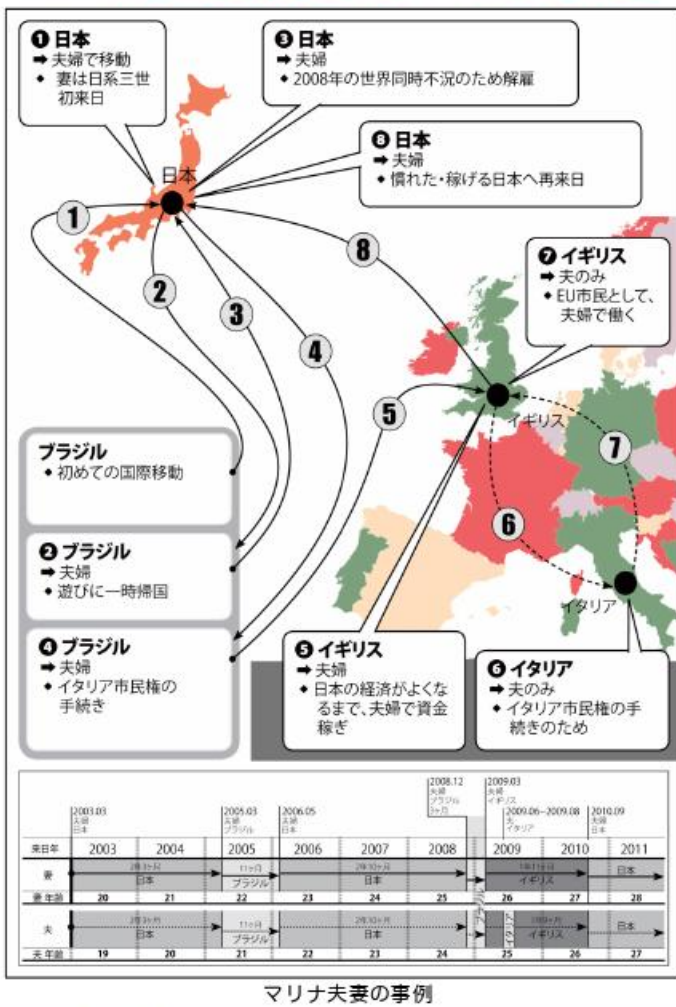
❶ 日本
➡ 夫婦で移動
◆ 妻は日系三世 初来日

❸ 日本
➡ 夫婦
◆ 2008年の世界同時不況のため解雇

❽ 日本
➡ 夫婦
◆ 慣れた・稼げる日本へ再来日

日本

1

2

3

4

8

❼ イギリス
➡ 夫のみ
◆ EU市民として、夫婦で働く

5

イギリス

7

6

イタリア

ブラジル
◆ 初めての国際移動

❷ ブラジル
➡ 夫婦
◆ 遊びに一時帰国

❹ ブラジル
➡ 夫婦
◆ イタリア市民権の手続き

❺ イギリス
➡ 夫婦
◆ 日本の経済がよくなるまで、夫婦で資金稼ぎ

❻ イタリア
➡ 夫のみ
◆ イタリア市民権の手続きのため

2003.03 夫婦 日本

2005.03 夫婦 ブラジル

2006.05 夫婦 日本

2008.12 夫婦 ブラジル 1ヶ月

2009.03 夫婦 イギリス

2009.06–2009.08 夫 イタリア

2010.09 夫婦 日本

| 来日年 | 2003 | 2004 | 2005 | 2006 | 2007 | 2008 | 2009 | 2010 | 2011 |
|---|---|---|---|---|---|---|---|---|---|
| 妻 | 2年3ヶ月 日本 | | 11ヶ月 ブラジル | 2年10ヶ月 日本 | | | 1年11ヶ月 イギリス | | 日本 |
| 妻 年齢 | 20 | 21 | 22 | 23 | 24 | 25 | 26 | 27 | 28 |
| 夫 | 2年3ヶ月 日本 | | 11ヶ月 ブラジル | 2年10ヶ月 日本 | | | ブラジル イタリア 1年9ヶ月 イギリス | | 日本 |
| 夫 年齢 | 19 | 20 | 21 | 22 | 23 | 24 | 25 | 26 | 27 |

マリナ夫妻の事例